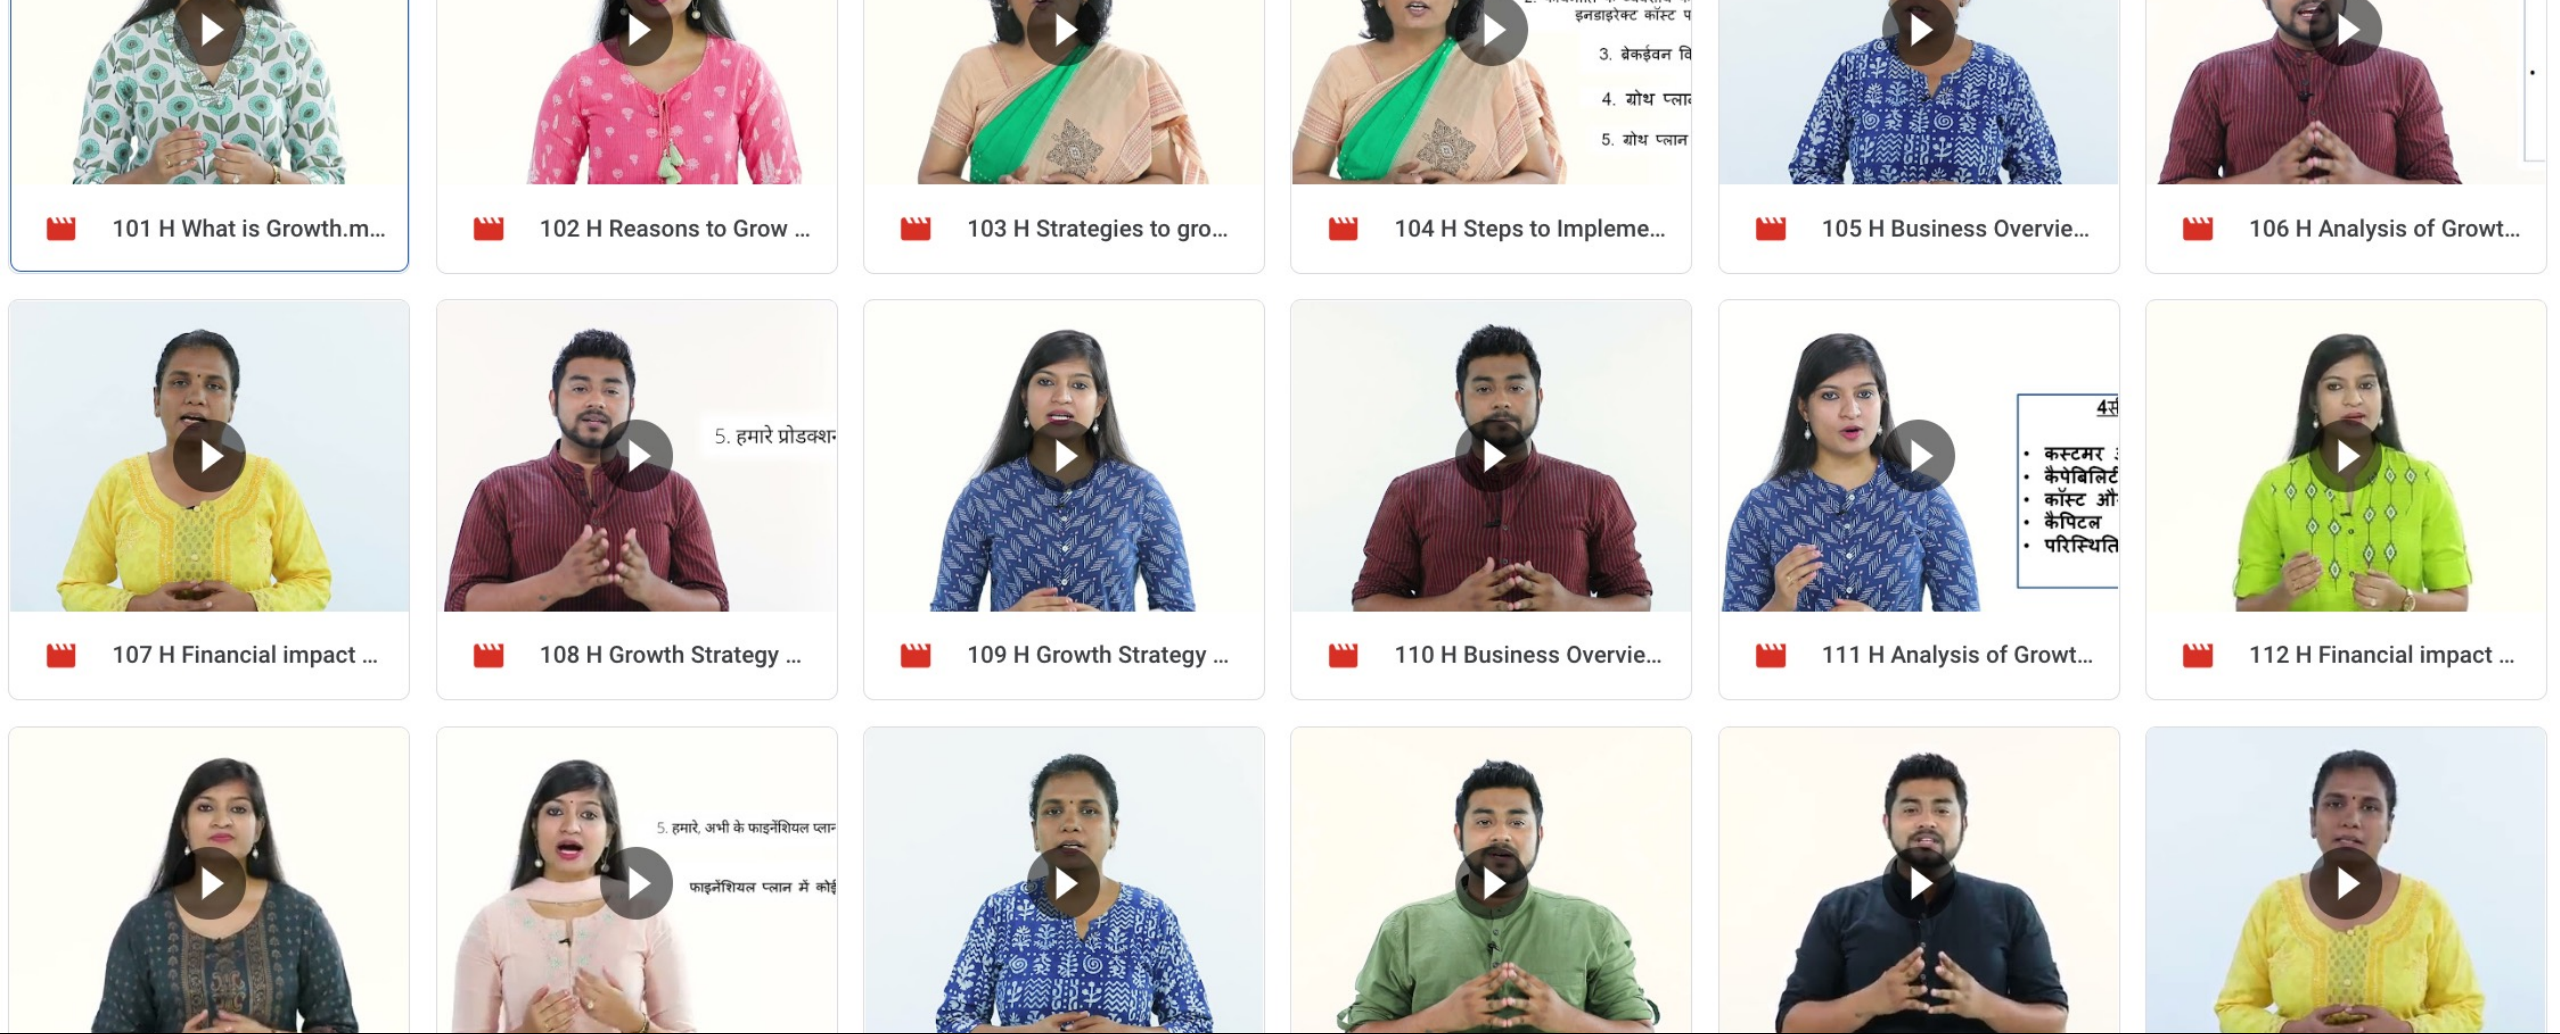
इनडाइरेक्ट कॉस्ट प

3. ब्रेकईवन वि

4. ग्रोथ प्ला

5. ग्रोथ प्लान

101 H What is Growth.m...

102 H Reasons to Grow ...

103 H Strategies to gro...

104 H Steps to Impleme...

105 H Business Overvie...

106 H Analysis of Growt...

5. हमारे प्रोडक्श

4स

• कस्टमर

• कैपेबिलिटि

• कॉस्ट औ

• कैपिटल

• परिस्थिति

107 H Financial impact ...

108 H Growth Strategy ...

109 H Growth Strategy ...

110 H Business Overvie...

111 H Analysis of Growt...

112 H Financial impact ...

5. हमारे, अभी के फाइनेंशियल प्ला

फाइनेंशियल प्लान में कोई